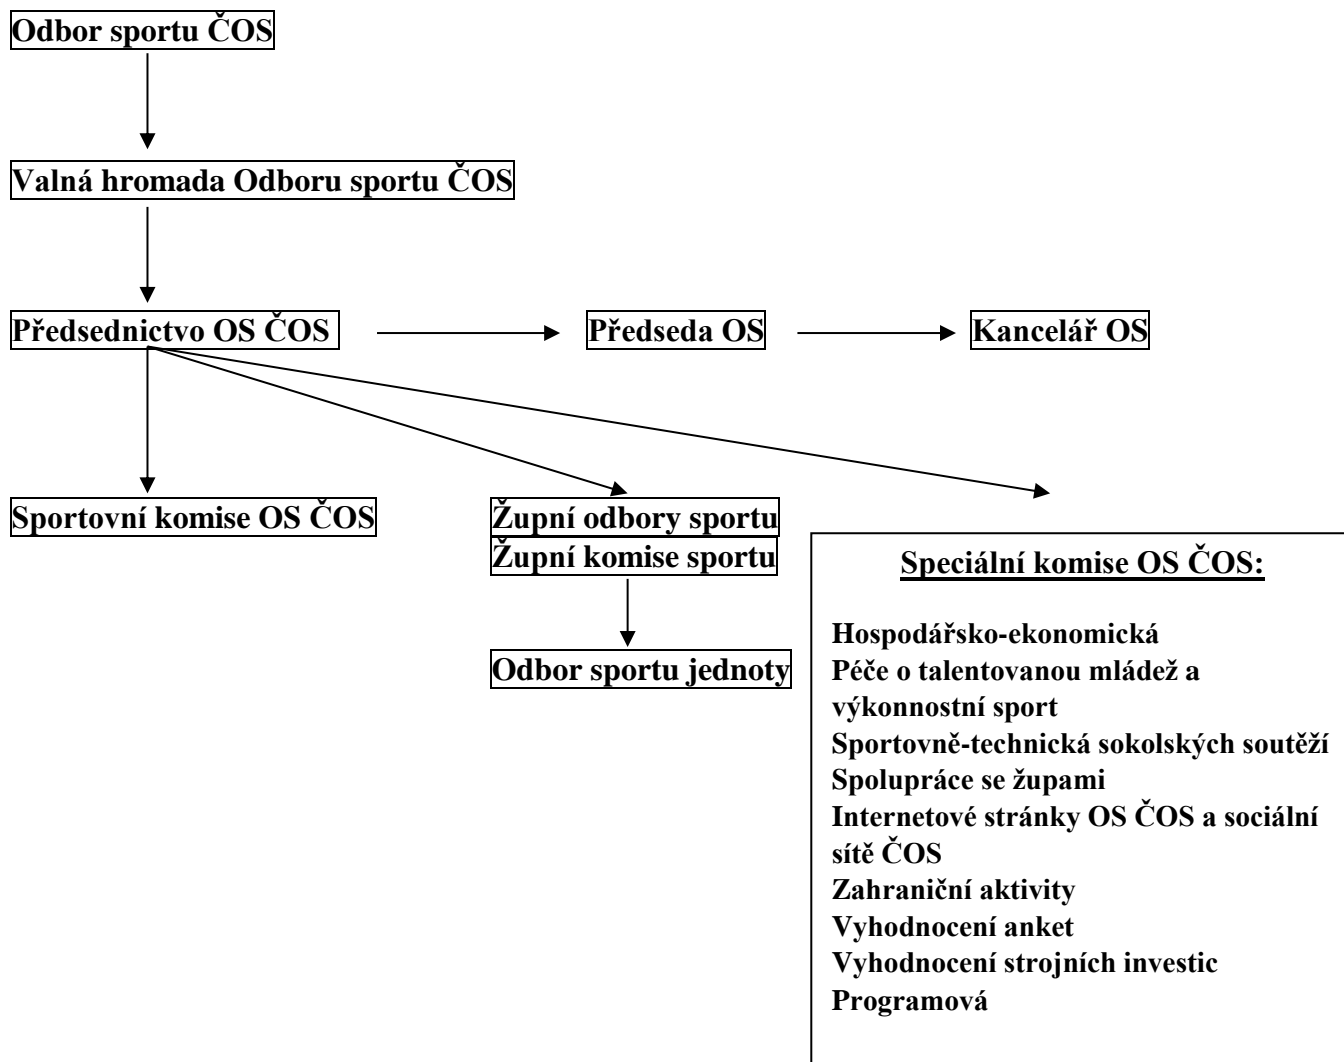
Odbor sportu ČOS

Valná hromada Odboru sportu ČOS

Předsednictvo OS ČOS

Předseda OS

Kancelář OS

Sportovní komise OS ČOS

Župní odbory sportu
Župní komise sportu

Odbor sportu jednoty

Speciální komise OS ČOS:

Hospodářsko-ekonomická
Péče o talentovanou mládež a výkonnostní sport
Sportovně-technická sokolských soutěží
Spolupráce se župami
Internetové stránky OS ČOS a sociální sítě ČOS
Zahraniční aktivity
Vyhodnocení anket
Vyhodnocení strojních investic
Programová